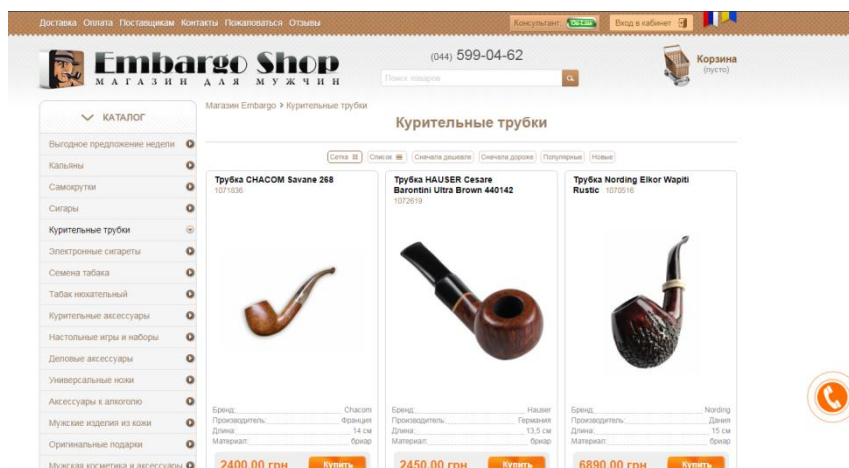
Доставка Оплата Поставщикам Контакты Пожаловаться Отзывы

Консультант Online

Вход в кабинет

Embargo Shop
МАГАЗИН ДЛЯ МУЖЧИН

(044) 599-04-62

Поиск товаров

Корзина
(пусто)

КАТАЛОГ

Выгодное предложение недели
Кальяны
Самокрутки
Сигары
Курительные трубки
Электронные сигареты
Семена табака
Табак нюхательный
Курительные аксессуары
Настольные игры и наборы
Деловые аксессуары
Универсальные ножи
Аксессуары к алкоголю
Мужские изделия из кожи
Оригинальные подарки
Мужская косметика и аксессуары

Магазин Embargo › Курительные трубки

Курительные трубки

Сетка | Список | Сначала дешевле | Сначала дороже | Популярные | Новые

Трубка CHACOM Savane 268
1071836

Бренд: Chacom
Производитель: Франция
Длина: 14 см
Материал: бриар

2400.00 грн
Купить

Трубка HAUSER Cesare Barontini Ultra Brown 440142
1072619

Бренд: Hauser
Производитель: Германия
Длина: 13,5 см
Материал: бриар

2450.00 грн
Купить

Трубка Nording Elkor Wapiti Rustic 1070516

Бренд: Nording
Производитель: Дания
Длина: 15 см
Материал: бриар

6890.00 грн
Купить